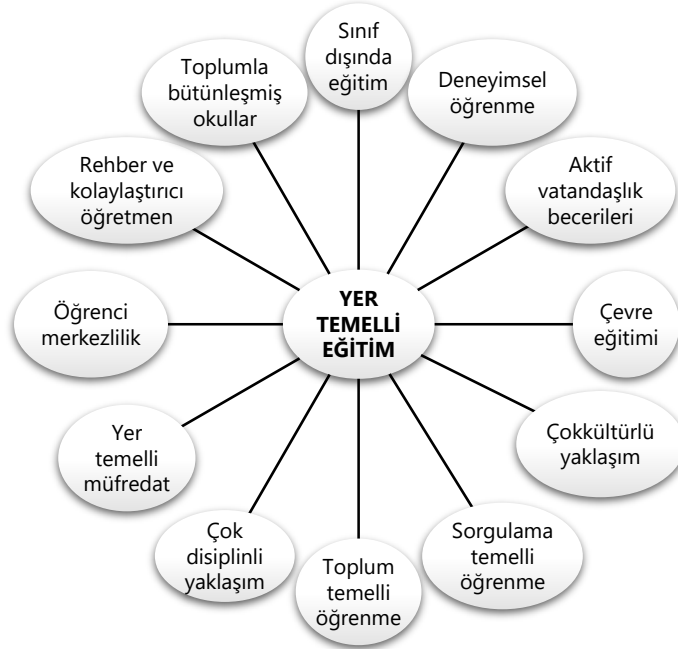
YER TEMELLİ EĞİTİM

Sınıf dışında eğitim

Deneyimsel öğrenme

Aktif vatandaşlık becerileri

Çevre eğitimi

Çokkültürlü yaklaşım

Sorgulama temelli öğrenme

Toplum temelli öğrenme

Çok disiplinli yaklaşım

Yer temelli müfredat

Öğrenci merkezlilik

Rehber ve kolaylaştırıcı öğretmen

Toplumla bütünleşmiş okullar